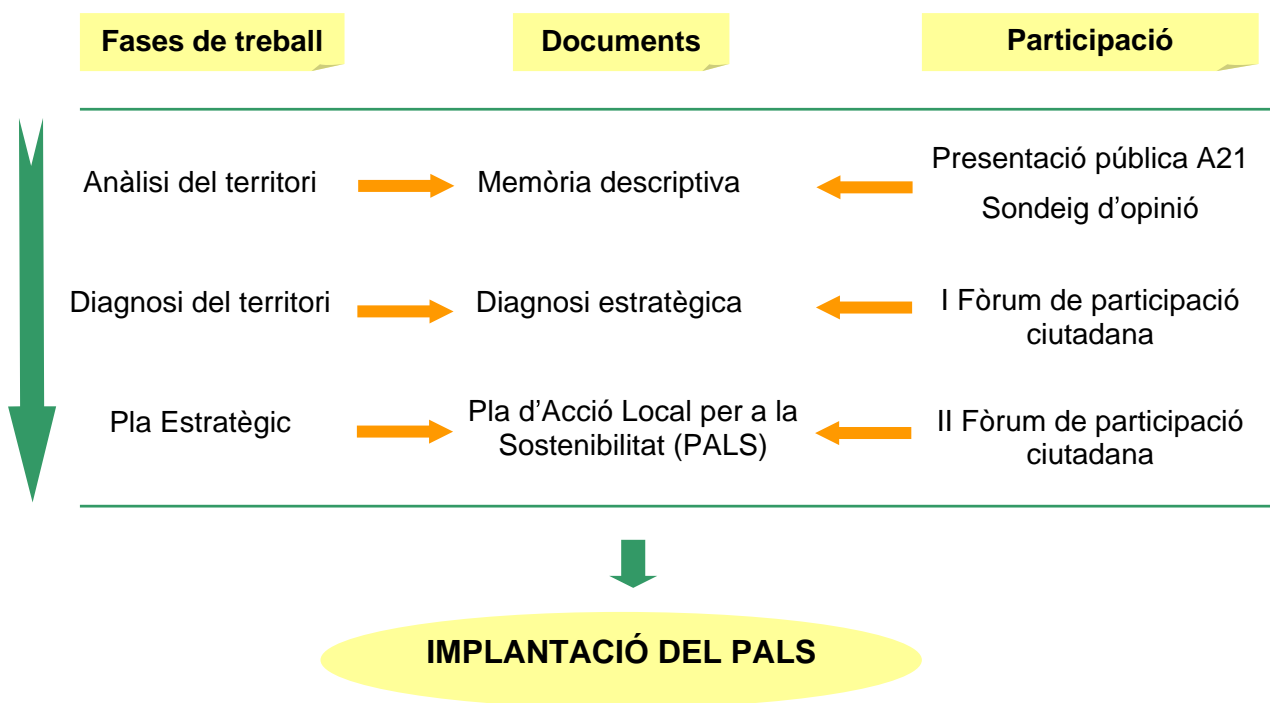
Fases de treball

Documents

Participació

Anàlisi del territori

Memòria descriptiva

Presentació pública A21

Sondeig d'opinió

Diagnosi del territori

Diagnosi estratègica

I Fòrum de participació ciutadana

Pla Estratègic

Pla d'Acció Local per a la Sostenibilitat (PALS)

II Fòrum de participació ciutadana

IMPLANTACIÓ DEL PALS